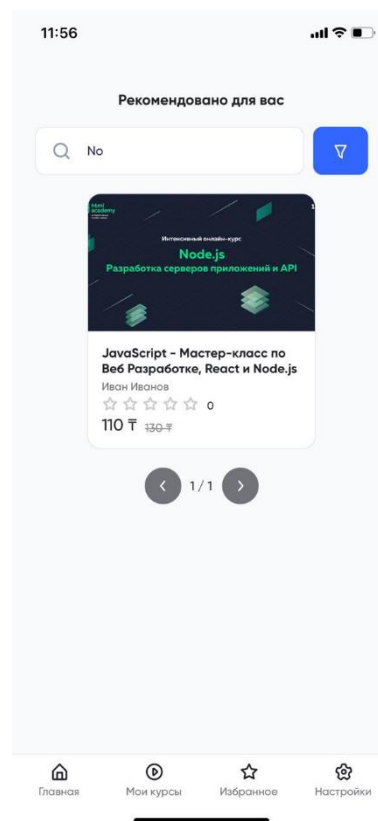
11:56

Рекомендовано для вас

No

Интенсивный онлайн-курс

Node.js

Разработка серверов приложений и API

JavaScript - Мастер-класс по Веб Разработке, React и Node.js

Иван Иванов

0

110 ₸ 130 ₸

1 / 1

Главная Мои курсы Избранное Настройки